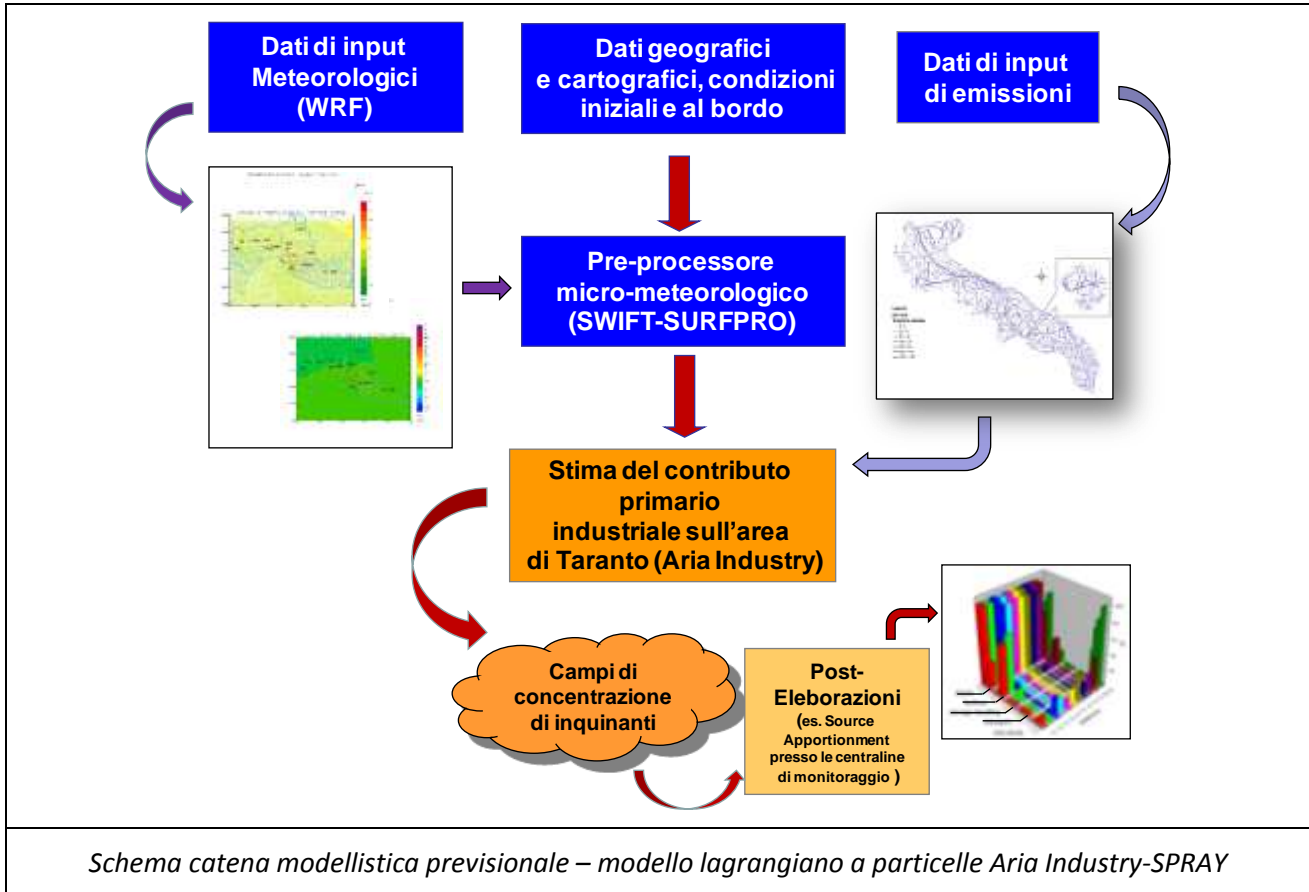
Dati di input Meteorologici (WRF)

Dati geografici e cartografici, condizioni iniziali e al bordo

Dati di input di emissioni

Pre-processore micro-meteorologico (SWIFT-SURFPRO)

Stima del contributo primario industriale sull'area di Taranto (Aria Industry)

Campi di concentrazione di inquinanti

Post-Eleborazioni (es. Source Apportionment presso le centraline di monitoraggio )

Schema catena modellistica previsionale – modello lagrangiano a particelle Aria Industry-SPRAY